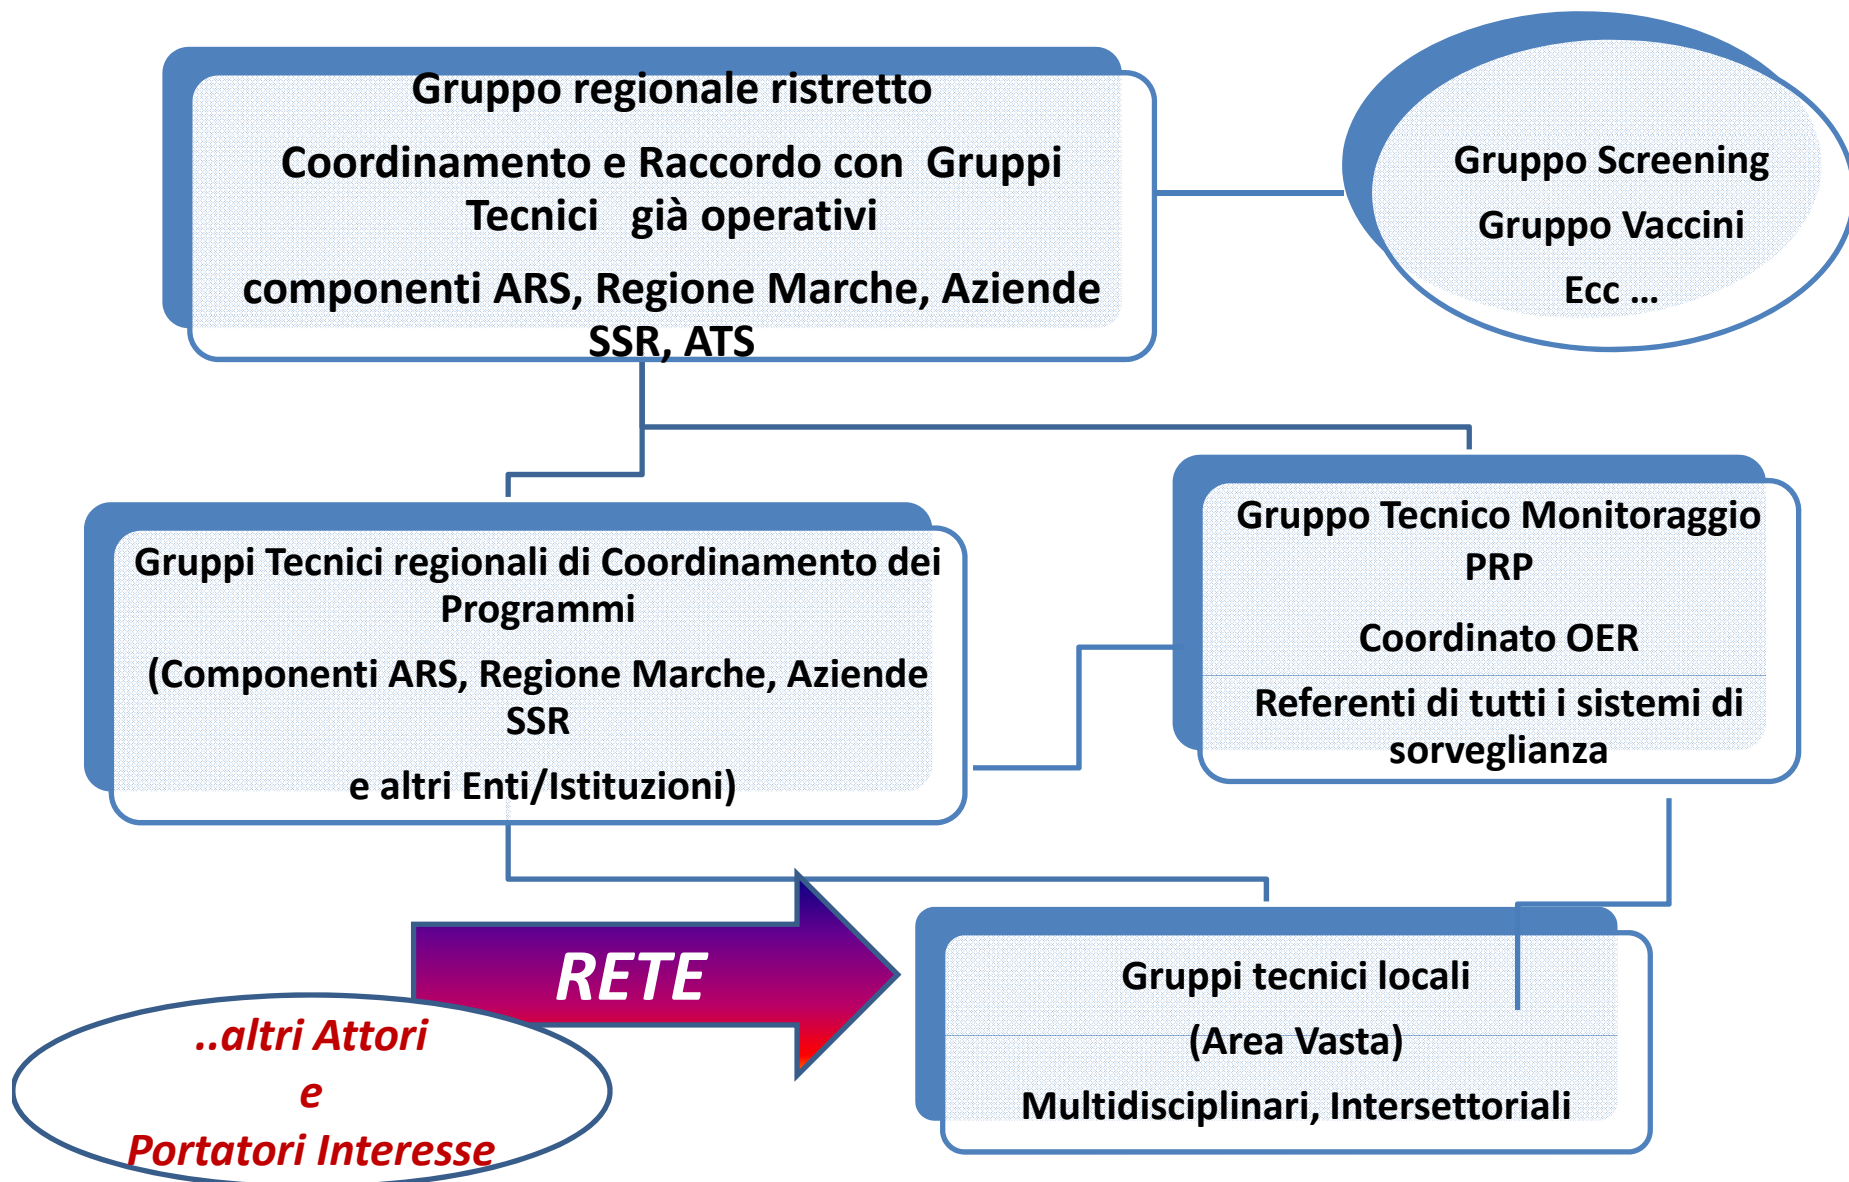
Gruppo regionale ristretto

Coordinamento e Raccordo con Gruppi Tecnici già operativi

componenti ARS, Regione Marche, Aziende SSR, ATS

Gruppo Screening

Gruppo Vaccini

Ecc …

Gruppi Tecnici regionali di Coordinamento dei Programmi

(Componenti ARS, Regione Marche, Aziende SSR

e altri Enti/Istituzioni)

Gruppo Tecnico Monitoraggio PRP

Coordinato OER

Referenti di tutti i sistemi di sorveglianza

RETE

..altri Attori
e
Portatori Interesse

Gruppi tecnici locali

(Area Vasta)

Multidisciplinari, Intersettoriali